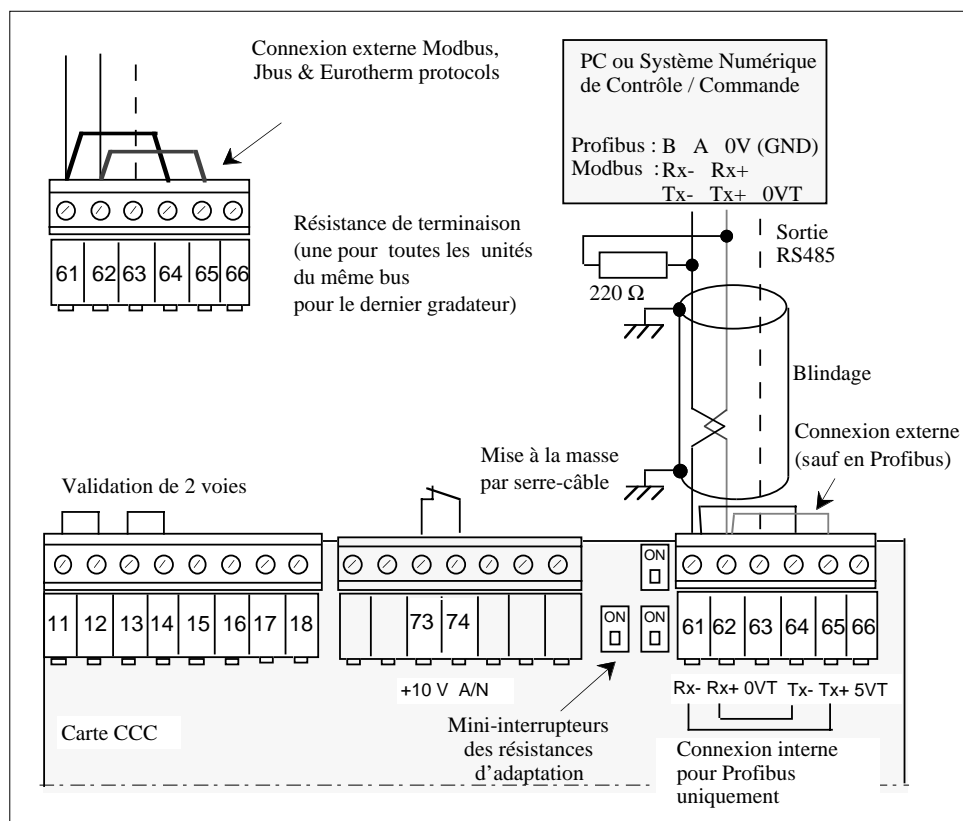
Connexion externe Modbus, Jbus & Eurotherm protocols

PC ou Système Numérique de Contrôle / Commande

Profibus : B A 0V (GND)
Modbus : Rx- Rx+
Tx- Tx+ 0VT

61 62 63 64 65 66

Résistance de terminaison (une pour toutes les unités du même bus pour le dernier gradateur)

Sortie RS485

220 Ω

Blindage

Connexion externe (sauf en Profibus)

Mise à la masse par serre-câble

Validation de 2 voies

11 12 13 14 15 16 17 18

73 74

ON

ON

ON

61 62 63 64 65 66

+10 V A/N

Rx- Rx+ 0VT Tx- Tx+ 5VT

Carte CCC

Mini-interrupteurs des résistances d'adaptation

Connexion interne pour Profibus uniquement